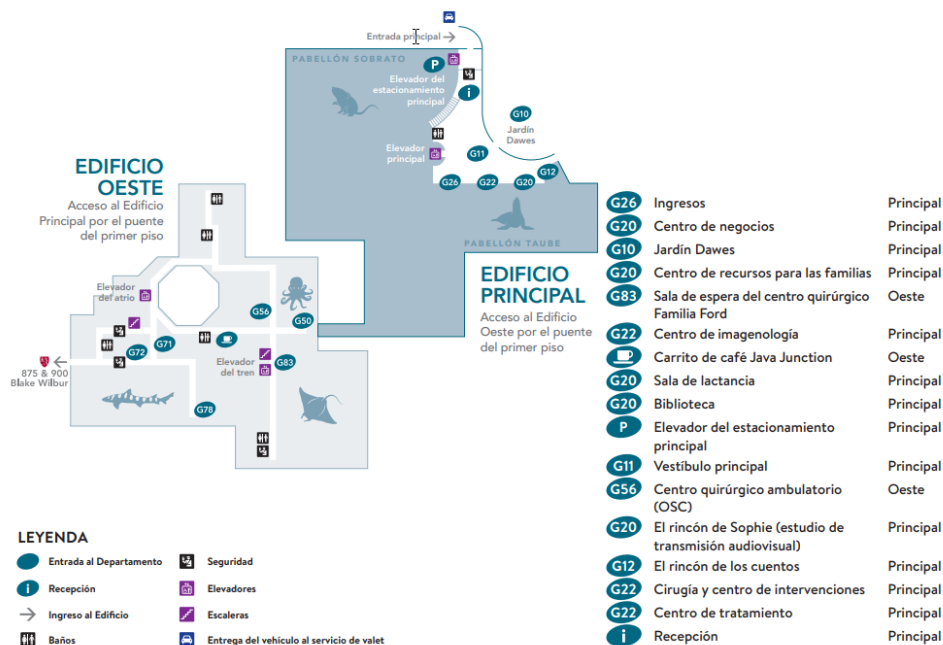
Entrada principal

PABELLÓN SOBRATO

P

Elevador del estacionamiento principal

G10
Jardín Dawes

Elevador principal

G11

G26 G22 G20 G12

PABELLÓN TAUBE

EDIFICIO OESTE
Acceso al Edificio Principal por el puente del primer piso

EDIFICIO PRINCIPAL
Acceso al Edificio Oeste por el puente del primer piso

Elevador del atrio

G56

G50

875 & 900 Blake Wilbur

G72 G71

Elevador del tren

G83

G78

| | | |
|---|---|---|
| G26 | Ingresos | Principal |
| G20 | Centro de negocios | Principal |
| G10 | Jardín Dawes | Principal |
| G20 | Centro de recursos para las familias | Principal |
| G83 | Sala de espera del centro quirúrgico Familia Ford | Oeste |
| G22 | Centro de imagenología | Principal |
| | Carrito de café Java Junction | Oeste |
| G20 | Sala de lactancia | Principal |
| G20 | Biblioteca | Principal |
| P | Elevador del estacionamiento principal | Principal |
| G11 | Vestíbulo principal | Principal |
| G56 | Centro quirúrgico ambulatorio (OSC) | Oeste |
| G20 | El rincón de Sophie (estudio de transmisión audiovisual) | Principal |
| G12 | El rincón de los cuentos | Principal |
| G22 | Cirugía y centro de intervenciones | Principal |
| G22 | Centro de tratamiento | Principal |
| i | Recepción | Principal |

LEYENDA
Entrada al Departamento
Recepción
Ingreso al Edificio
Baños
Seguridad
Elevadores
Escaleras
Entrega del vehículo al servicio de valet